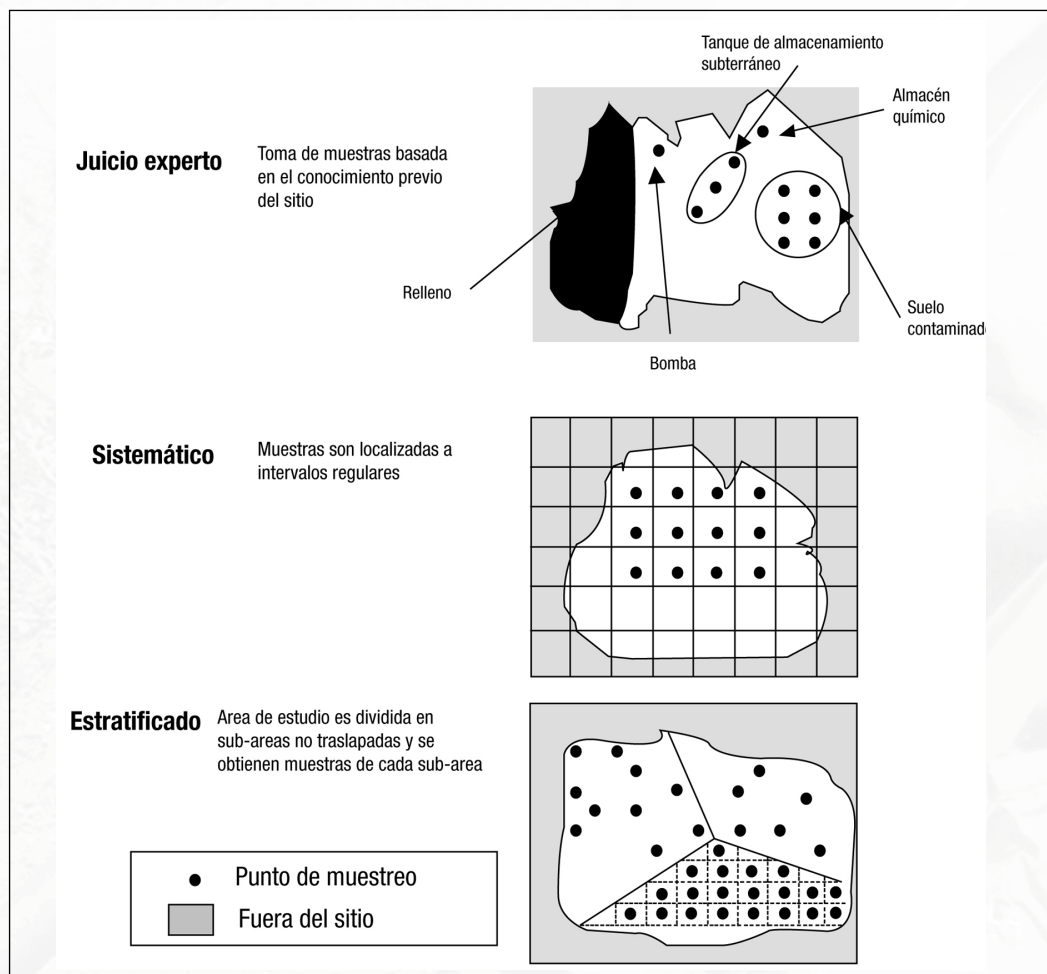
Tanque de almacenamiento subterráneo

Almacén químico

Juicio experto

Toma de muestras basada en el conocimiento previo del sitio

Relleno

Suelo contaminad

Bomba

Sistemático

Muestras son localizadas a intervalos regulares

Estratificado

Area de estudio es dividida en sub-areas no traslapadas y se obtienen muestras de cada sub-area

Punto de muestreo

Fuera del sitio